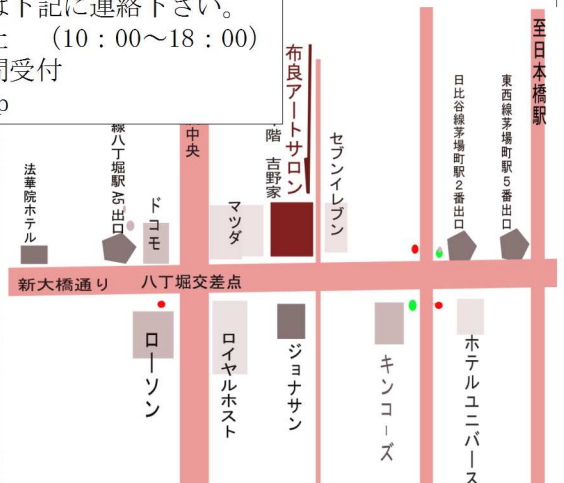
は下記に連絡下さい。
土　（10：00～18：00）
間受付
p

布良アートサロン
階
吉野家
至日本橋駅
日比谷線茅場町駅２番出口
東西線茅場町駅５番出口
線八丁堀駅A5出口
中央
セブンイレブン
法華院ホテル
ドコモ
マツダ
新大橋通り
八丁堀交差点
ローソン
ロイヤルホスト
ジョナサン
キンコーズ
ホテルユニバース